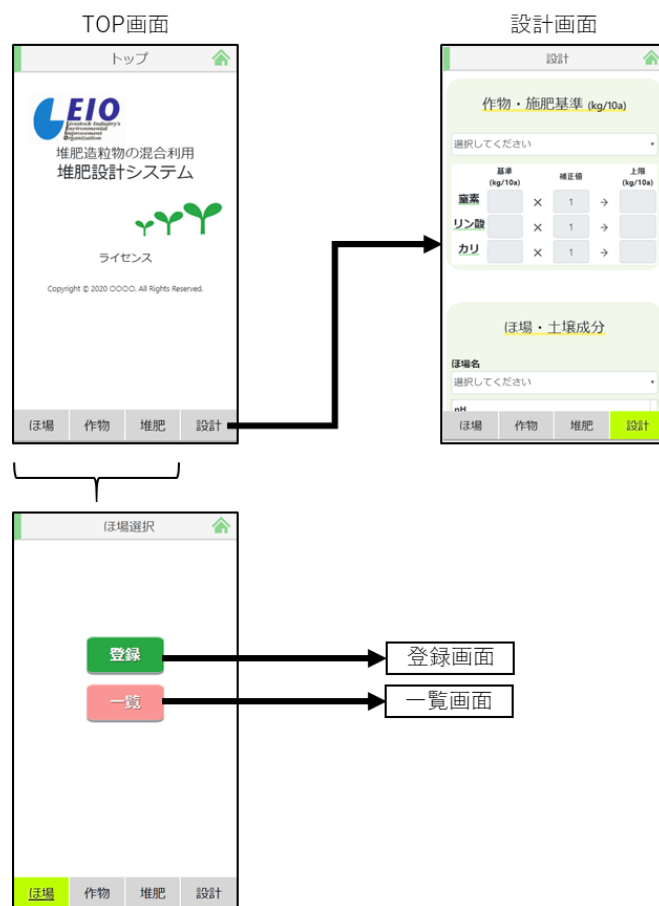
TOP画面

トップ

LEIO
Livestock Industry's Environmental Improvement Organization

堆肥造粒物の混合利用
堆肥設計システム

ライセンス

Copyright © 2020 ○○○○. All Rights Reserved.

ほ場 作物 堆肥 設計

設計画面

設計

作物・施肥基準 (kg/10a)

選択してください

| | 基準 (kg/10a) | | 補正値 | | 上限 (kg/10a) |
|---|---|---|---|---|---|
| 窒素 | | × | 1 | → | |
| リン酸 | | × | 1 | → | |
| カリ | | × | 1 | → | |

ほ場・土壌成分

ほ場名
選択してください

pH

ほ場 作物 堆肥 設計

ほ場選択

登録

一覧

ほ場 作物 堆肥 設計

登録画面

一覧画面